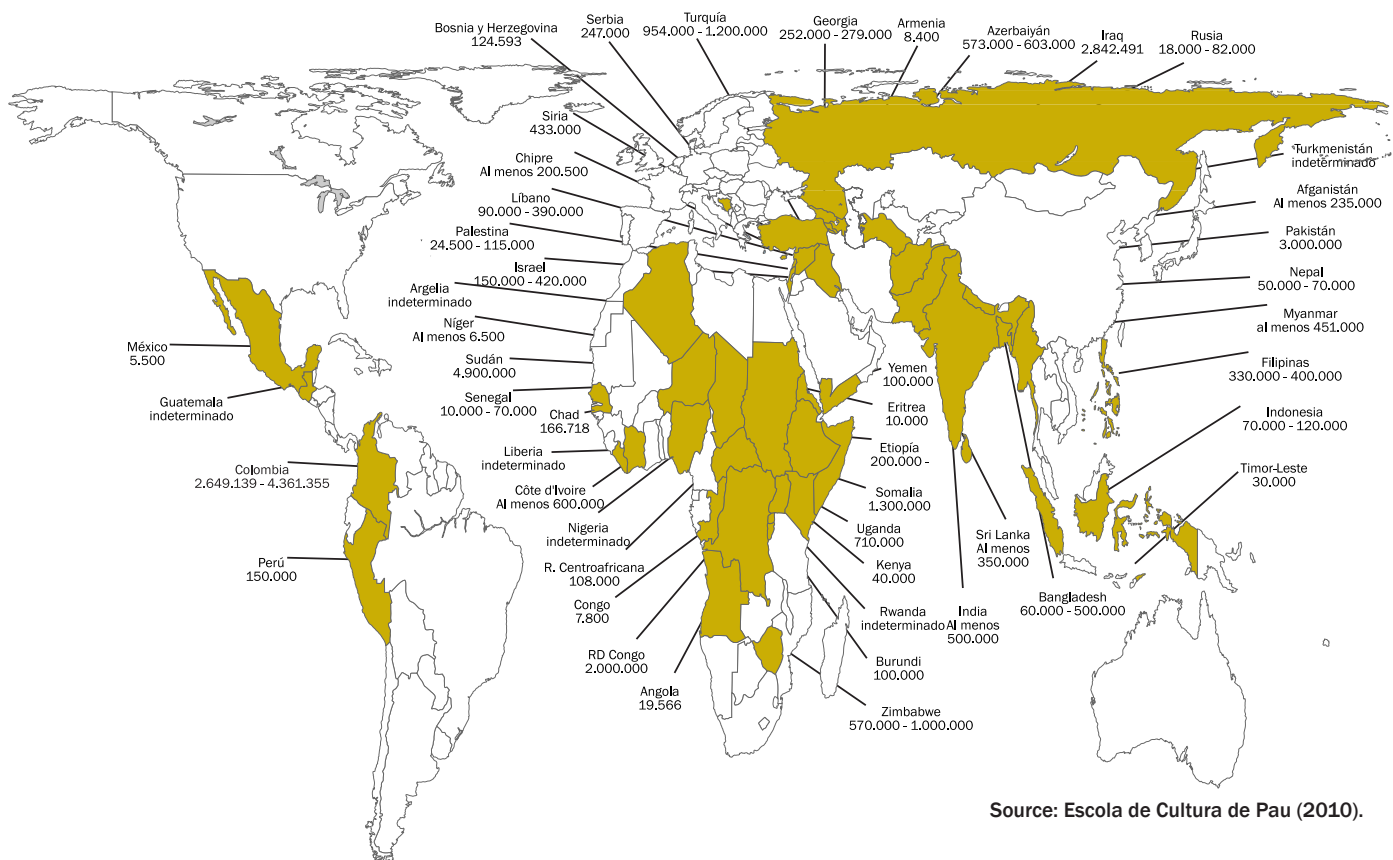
Bosnia y Herzegovina
124.593

Serbia
247.000

Turquía
954.000 - 1.200.000

Georgia
252.000 - 279.000

Armenia
8.400

Azerbaiyán
573.000 - 603.000

Iraq
2.842.491

Rusia
18.000 - 82.000

Siria
433.000

Chipre
Al menos 200.500

Líbano
90.000 - 390.000

Palestina
24.500 - 115.000

Israel
150.000 - 420.000

Argelia
indeterminado

Níger
Al menos 6.500

Sudán
4.900.000

Senegal
10.000 - 70.000

Chad
166.718

Liberia
indeterminado

Côte d'Ivoire
Al menos 600.000

Nigeria
indeterminado

R. Centroafricana
108.000

Congo
7.800

RD Congo
2.000.000

Angola
19.566

México
5.500

Guatemala
indeterminado

Colombia
2.649.139 - 4.361.355

Perú
150.000

Turkmenistán
indeterminado

Afganistán
Al menos 235.000

Pakistán
3.000.000

Nepal
50.000 - 70.000

Myanmar
al menos 451.000

Filipinas
330.000 - 400.000

Indonesia
70.000 - 120.000

Timor-Leste
30.000

Yemen
100.000

Eritrea
10.000

Etiopía
200.000 -

Somalia
1.300.000

Uganda
710.000

Kenya
40.000

Rwanda
indeterminado

Burundi
100.000

Zimbabwe
570.000 - 1.000.000

India
Al menos
500.000

Sri Lanka
Al menos
350.000

Bangladesh
60.000 - 500.000

Source: Escola de Cultura de Pau (2010).